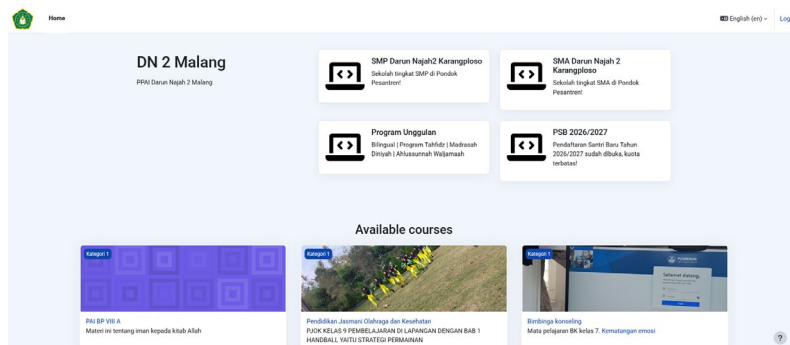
Home

English (en)

Log

DN 2 Malang

PPAI Darun Najah 2 Malang

SMP Darun Najah2 Karangploso

Sekolah tingkat SMP di Pondok Pesantren!

SMA Darun Najah 2 Karangploso

Sekolah tingkat SMA di Pondok Pesantren!

Program Unggulan

Bilingual | Program Tahfidz | Madrasah Diniyah | Ahlussunnah Waljamaah

PSB 2026/2027

Pendaftaran Santri Baru Tahun 2026/2027 sudah dibuka, kuota terbatas!

Available courses

Kategori 1

PAI BP VIII A

Materi ini tentang iman kepada kitab Allah

Kategori 1

Pendidikan Jasmani Olahraga dan Kesehatan

PJOK KELAS 9 PEMBELAJARAN DI LAPANGAN DENGAN BAB 1 HANDBALL YAITU STRATEGI PERMAINAN

Kategori 1

Selamat datang

Bimbinga konseling

Mata pelajaran BK kelas 7. Kematangan emosi

?